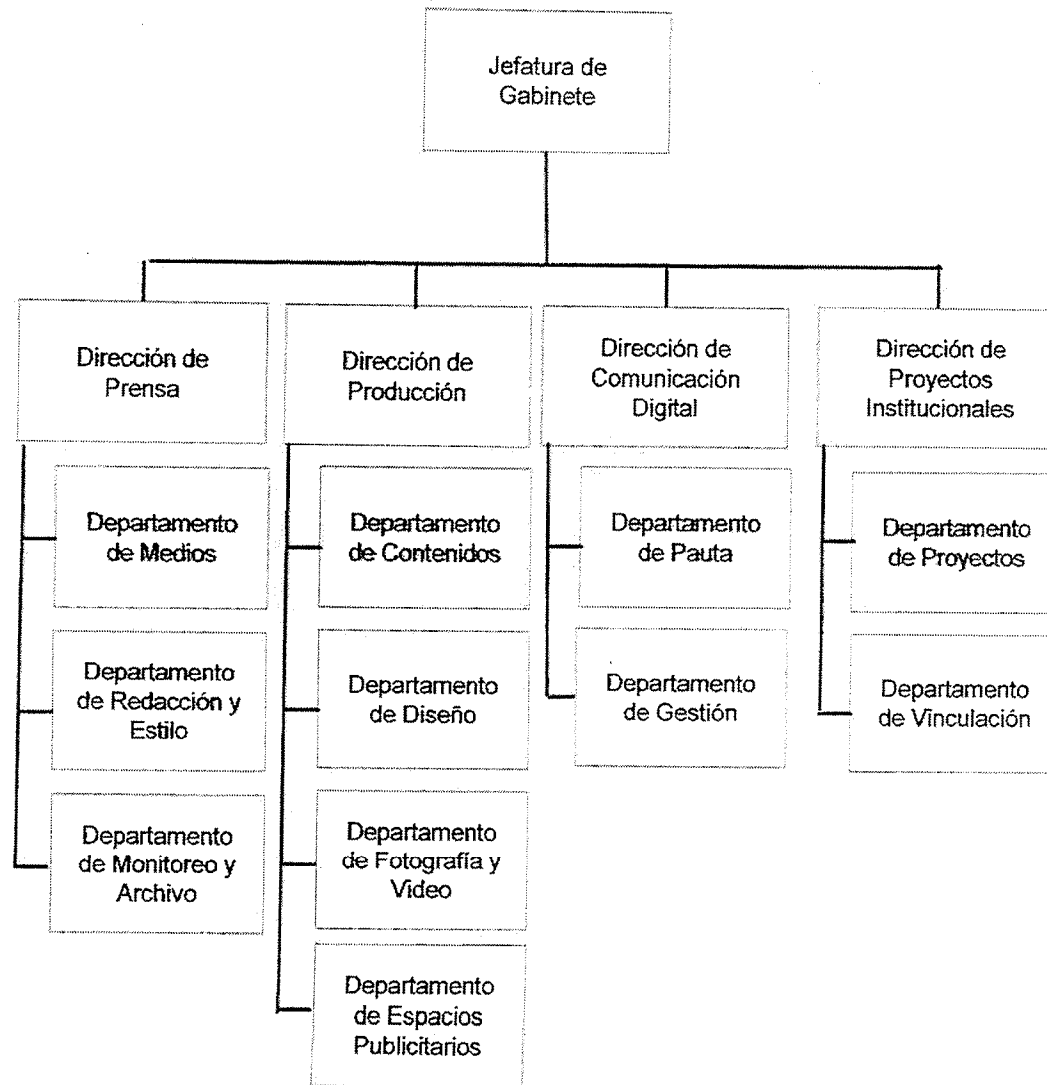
Jefatura de Gabinete

Dirección de Prensa

Departamento de Medios

Departamento de Redacción y Estilo

Departamento de Monitoreo y Archivo

Dirección de Producción

Departamento de Contenidos

Departamento de Diseño

Departamento de Fotografía y Video

Departamento de Espacios Publicitarios

Dirección de Comunicación Digital

Departamento de Pauta

Departamento de Gestión

Dirección de Proyectos Institucionales

Departamento de Proyectos

Departamento de Vinculación